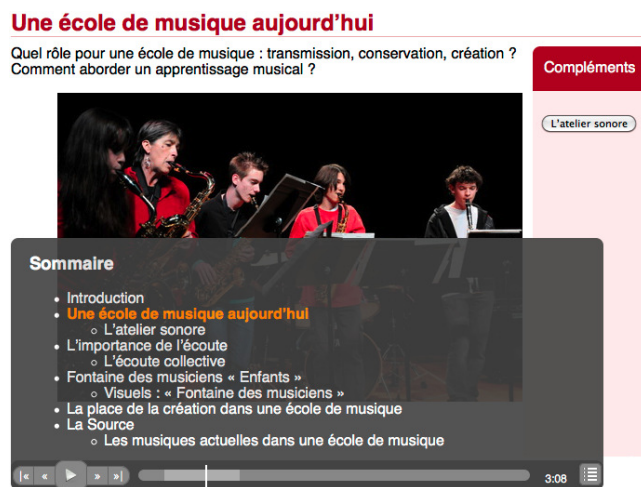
Une école de musique aujourd'hui

Quel rôle pour une école de musique : transmission, conservation, création ? Comment aborder un apprentissage musical ?

Compléments

L'atelier sonore

Sommaire

- Introduction
- Une école de musique aujourd'hui
  - L'atelier sonore
- L'importance de l'écoute
  - L'écoute collective
- Fontaine des musiciens « Enfants »
  - Visuels : « Fontaine des musiciens »
- La place de la création dans une école de musique
- La Source
  - Les musiques actuelles dans une école de musique

3:08